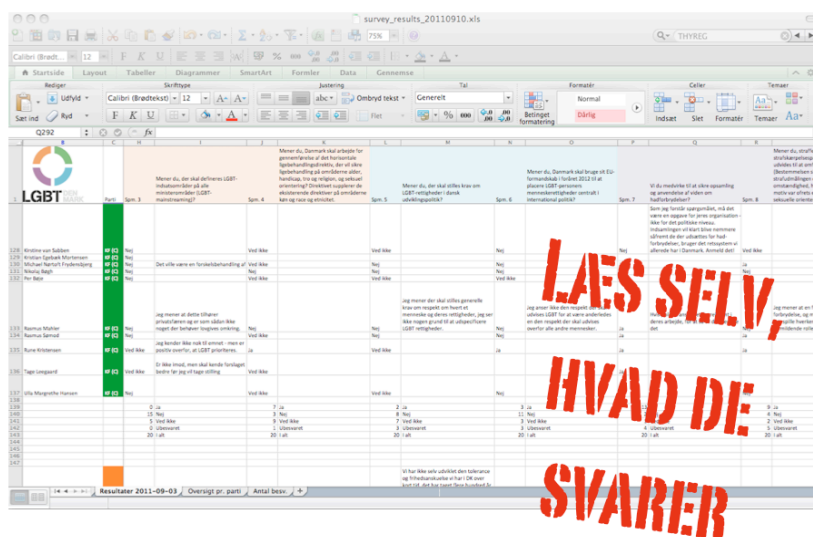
survey_results_20110910.xls

Calibri (Brødt... 12

75%

THYREG

Startside Layout Tabeller Diagrammer SmartArt Formler Data Gennemse

Rediger Skrifttype Justering Tal Formater Celler Temaer

Udfyld Calibri (Brødtekst) 12 abc Ombryd tekst Generelt Normal

Sæt ind Ryd Flet Betinget formatering Dårlig Indsæt Slet Formatér Temaer

Q292 fx

LGBT DANMARK

Parti Spm. 3 Spm. 4 Spm. 5 Spm. 6 Spm. 7 Spm. 8

Mener du, der skal defineres LGBT-indsatsområder på alle ministerområder (LGBT-mainstreaming)?

Mener du, Danmark skal arbejde for gennemførelse af det horisontale ligebehandlingsdirektiv, der vil sikre ligebehandling på områderne alder, handicap, tro og religion, og seksuel orientering? Direktivet supplerer de eksisterende direktiver på områderne køn og race og etnicitet.

Mener du, der skal stilles krav om LGBT-rettigheder i dansk udviklingspolitik?

Mener du, Danmark skal bruge sit EU-formandskab i foråret 2012 til at placere LGBT-personers menneskerettigheder centralt i international politik?

Vi du medvirke til at sikre opsporing og anvendelse af viden om hadforbrydelser?

128 Kristine van Sabben
129 Kristian Egebæk Mortensen Nej
130 Michael Nartoft Frydendjærg Nej Det ville være en forskelsbehandling af Ved ikke Ved ikke Nej
131 Nikolaj Bøgh Nej Nej Nej
132 Per Bøje Nej Nej Nej

133 Rasmus Mahler Nej Jeg mener at dette tilhører privatsfæren og er som sådan ikke noget der behøver løsgives omkring. Nej Jeg mener ikke der skal stilles generelle krav om respekt om hvert et menneske og deres rettigheder, jeg ser ikke noget grund til at udspecificere LGBT rettigheder. Nej Jeg anser ikke den respekt om at udvises LGBT for at være anderledes en den respekt der skal udvises overfor alle andre mennesker. Ja
134 Rasmus Sørnod Nej Nej Nej
135 Rune Kristensen Ved ikke Jeg kender ikke nok til emnet - men er positiv overfor, at LGBT prioriteres. Ja Ja
136 Tage Leegaard Ved ikke Er ikke imod, men skal kende forslaget bedre før jeg vil tage stilling Ved ikke
137 Ulla Margrethe Hansen Nej Ved ikke Ved ikke

139 0 Ja 7 Ja 2 Ja 3 Ja 9 Ja
140 15 Nej 3 Nej 8 Nej 11 Nej 4 Nej
141 5 Ved ikke 9 Ved ikke 7 Ved ikke 3 Ved ikke 2 Ved ikke
142 0 Ubesvaret 1 Ubesvaret 3 Ubesvaret 3 Ubesvaret 4 Ubesvaret 5 Ubesvaret
143 20 I alt 20 I alt 20 I alt 20 I alt 20 I alt

Vi har ikke selv udviklet den tolerance og frihedsankuselse vi har i DK over

Resultater 2011-09-03 Oversigt pr. parti Antal besv.

LÆS SELV, HVAD DE SVARER